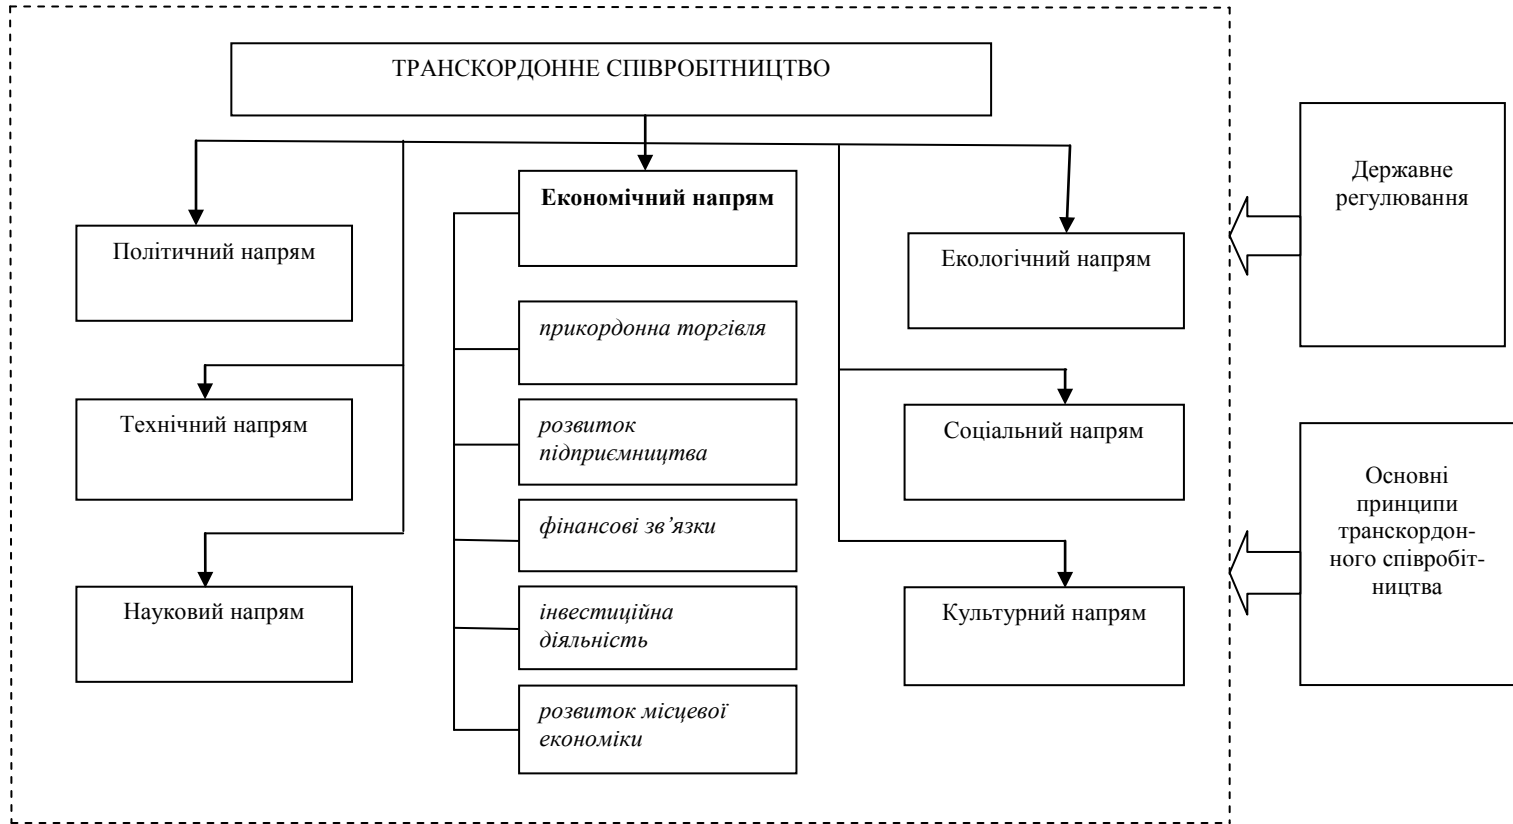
ТРАНСКОРДОННЕ СПІВРОБІТНИЦТВО

Політичний напрям

Технічний напрям

Науковий напрям

**Економічний напрям**

*прикордонна торгівля*

*розвиток підприємництва*

*фінансові зв'язки*

*інвестиційна діяльність*

*розвиток місцевої економіки*

Екологічний напрям

Соціальний напрям

Культурний напрям

Державне регулювання

Основні принципи транскордонного співробітництва